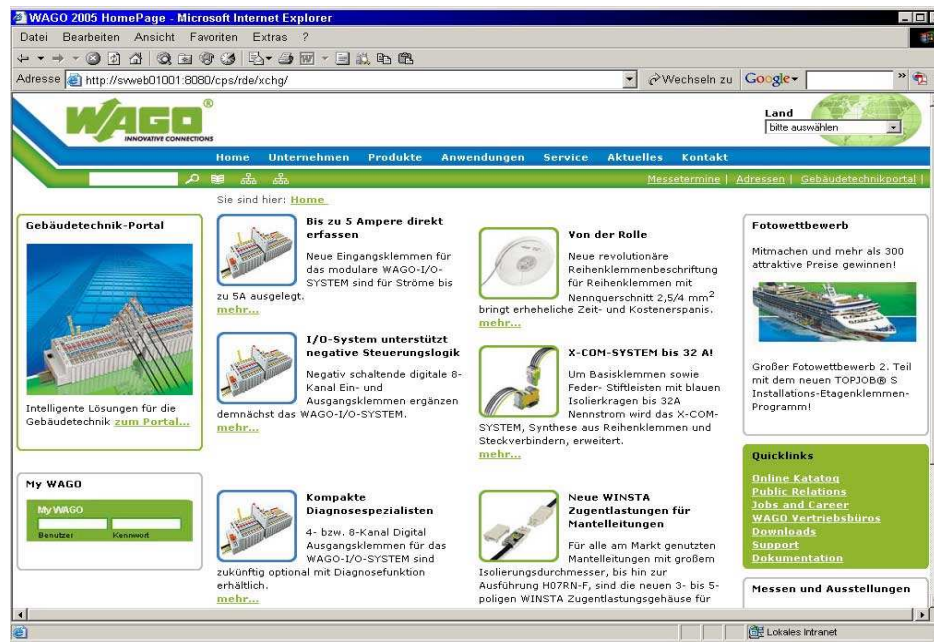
WAGO 2005 HomePage - Microsoft Internet Explorer

Datei Bearbeiten Ansicht Favoriten Extras ?

Adresse http://swweb01001:8080/cps/rde/xchg/

Wechseln zu Google

WAGO® INNOVATIVE CONNECTIONS

Land
bitte auswählen

Home Unternehmen Produkte Anwendungen Service Aktuelles Kontakt

Messetermine | Adressen | Gebäudetechnikportal |

Sie sind hier: Home

Gebäudetechnik-Portal

Intelligente Lösungen für die Gebäudetechnik zum Portal...

Bis zu 5 Ampere direkt erfassen

Neue Eingangsklemmen für das modulare WAGO-I/O-SYSTEM sind für Ströme bis zu 5A ausgelegt.
mehr...

Von der Rolle

Neue revolutionäre Reihenklemmenbeschriftung für Reihenklemmen mit Nennquerschnitt 2,5/4 mm$^2$ bringt erheheliche Zeit- und Kostenerspanis.
mehr...

Fotowettbewerb

Mitmachen und mehr als 300 attraktive Preise gewinnen!

Großer Fotowettbewerb 2. Teil mit dem neuen TOPJOB® S Installations-Etagenklemmen-Programm!

I/O-System unterstützt negative Steuerungslogik

Negativ schaltende digitale 8-Kanal Ein- und Ausgangsklemmen ergänzen demnächst das WAGO-I/O-SYSTEM.
mehr...

X-COM-SYSTEM bis 32 A!

Um Basisklemmen sowie Feder- Stiftleisten mit blauen Isolierkragen bis 32A Nennstrom wird das X-COM-SYSTEM, Synthese aus Reihenklemmen und Steckverbindern, erweitert.
mehr...

Quicklinks

Online Katalog
Public Relations
Jobs and Career
WAGO Vertriebsbüros
Downloads
Support
Dokumentation

My WAGO

My WAGO
Benutzer Kennwort

Kompakte Diagnosespezialisten

4- bzw. 8-Kanal Digital Ausgangsklemmen für das WAGO-I/O-SYSTEM sind zukünftig optional mit Diagnosefunktion erhältlich.
mehr...

Neue WINSTA Zugentlastungen für Mantelleitungen

Für alle am Markt genutzten Mantelleitungen mit großem Isolierungsdurchmesser, bis hin zur Ausführung H07RN-F, sind die neuen 3- bis 5-poligen WINSTA Zugentlastungsgehäuse für

Messen und Ausstellungen

Lokales Intranet